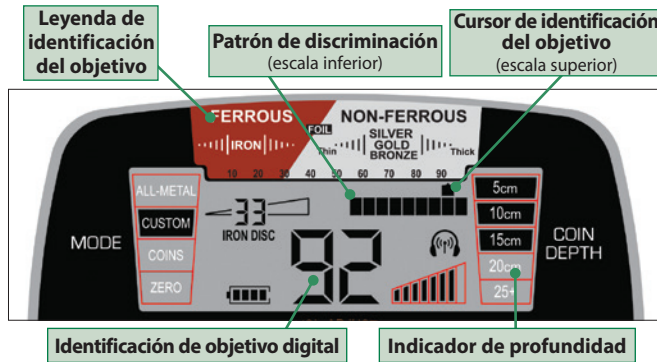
Leyenda de identificación del objetivo

Patrón de discriminación
(escala inferior)

Cursor de identificación del objetivo
(escala superior)

FERROUS

NON-FERROUS

FOIL

IRON

Thin

SILVER
GOLD
BRONZE

Thick

10 20 30 40 50 60 70 80 90

ALL-METAL

CUSTOM

COINS

ZERO

MODE

33

IRON DISC

92

5cm

10cm

15cm

20cm

25+

COIN
DEPTH

Identificación de objetivo digital

Indicador de profundidad